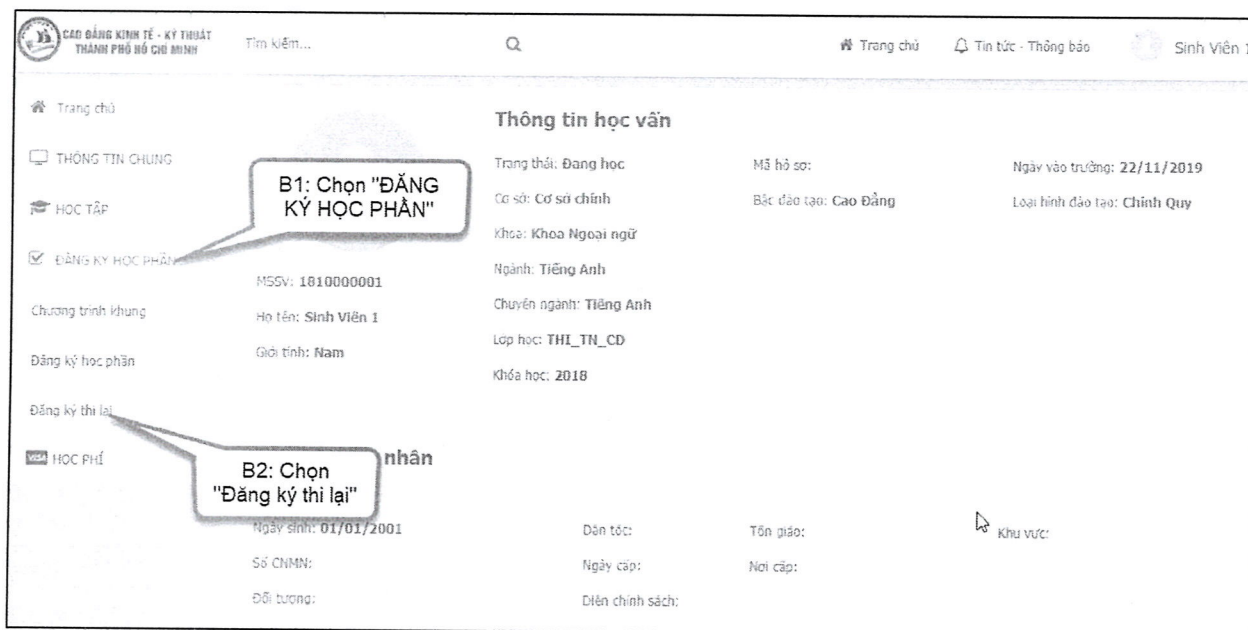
CAO ĐẲNG KINH TẾ - KỸ THUẬT THÀNH PHỐ HỒ CHÍ MINH

Tìm kiếm...

Trang chủ Tin tức - Thông báo Sinh Viên 1

Trang chủ

THÔNG TIN CHUNG

HỌC TẬP

ĐĂNG KÝ HỌC PHẦN

Chương trình khung

Đăng ký học phần

Đăng ký thi lại

HỌC PHÍ

B1: Chọn "ĐĂNG KÝ HỌC PHẦN"

B2: Chọn "Đăng ký thi lại"

MSSV: 1810000001

Họ tên: Sinh Viên 1

Giới tính: Nam

Thông tin học vấn

Trạng thái: Đang học

Cơ sở: Cơ sở chính

Khoa: Khoa Ngoại ngữ

Ngành: Tiếng Anh

Chuyên ngành: Tiếng Anh

Lớp học: THI_TN_CD

Khóa học: 2018

Mã hồ sơ:

Bậc đào tạo: Cao Đẳng

Ngày vào trường: 22/11/2019

Loại hình đào tạo: Chính Quy

nhân

Ngày sinh: 01/01/2001

Số CMND:

Đối tượng:

Dân tộc:

Ngày cấp:

Diện chính sách:

Tôn giáo:

Nơi cấp:

Khu vực: